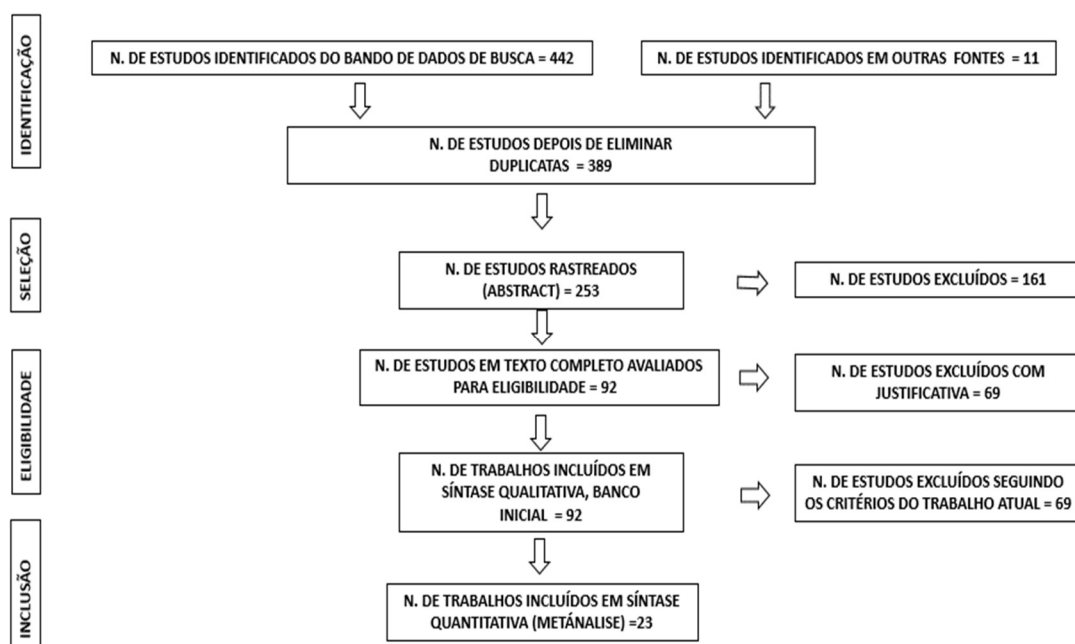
IDENTIFICAÇÃO

N. DE ESTUDOS IDENTIFICADOS DO BANDO DE DADOS DE BUSCA = 442

N. DE ESTUDOS IDENTIFICADOS EM OUTRAS FONTES = 11

N. DE ESTUDOS DEPOIS DE ELIMINAR DUPLICATAS = 389

SELEÇÃO

N. DE ESTUDOS RASTREADOS (ABSTRACT) = 253

N. DE ESTUDOS EXCLUÍDOS = 161

ELIGIBILIDADE

N. DE ESTUDOS EM TEXTO COMPLETO AVALIADOS PARA ELIGIBILIDADE = 92

N. DE ESTUDOS EXCLUÍDOS COM JUSTIFICATIVA = 69

N. DE TRABALHOS INCLUÍDOS EM SÍNTASE QUALITATIVA, BANCO INICIAL = 92

N. DE ESTUDOS EXCLUÍDOS SEGUINDO OS CRITÉRIOS DO TRABALHO ATUAL = 69

INCLUSÃO

N. DE TRABALHOS INCLUÍDOS EM SÍNTASE QUANTITATIVA (METÁNALISE) =23